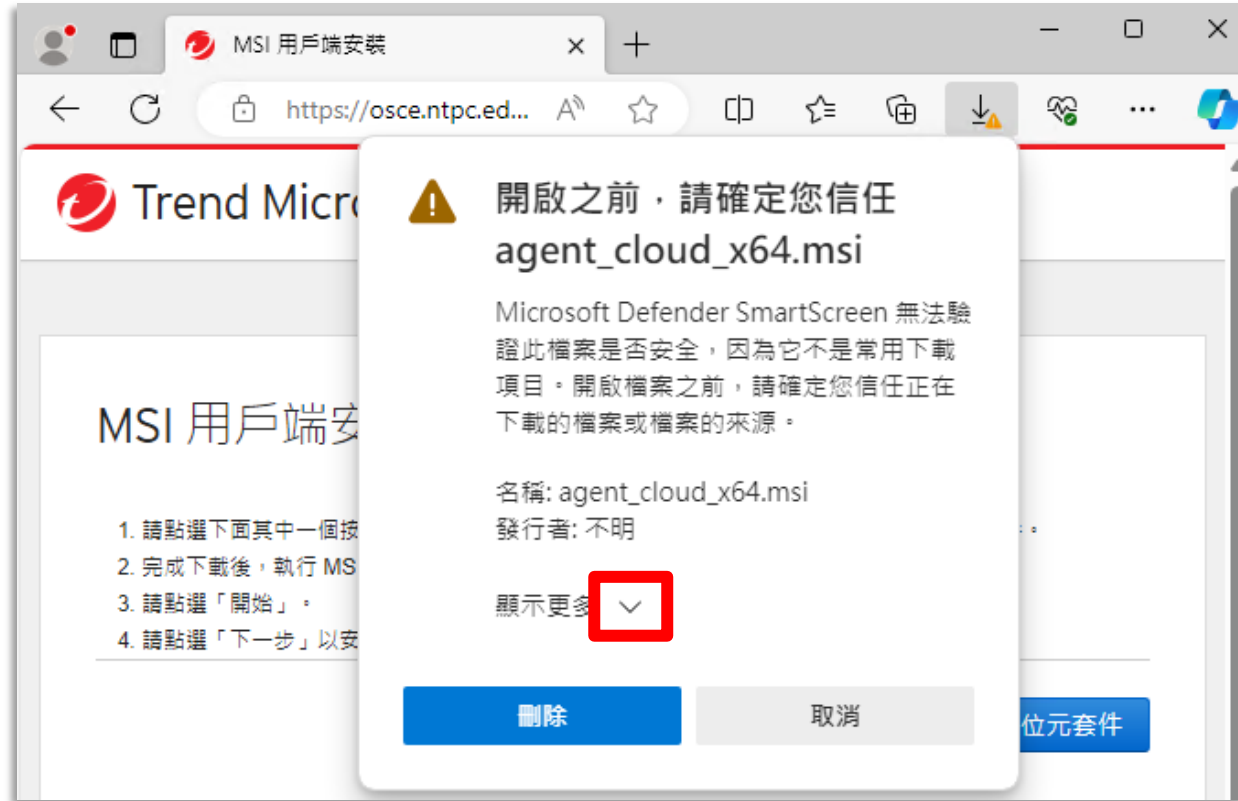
MSI 用戶端安裝

https://osce.ntpc.ed...

Trend Micro

MSI 用戶端安

1. 請點選下面其中一個按
2. 完成下載後，執行 MS
3. 請點選「開始」。
4. 請點選「下一步」以安

。

位元套件

開啟之前，請確定您信任 agent_cloud_x64.msi

Microsoft Defender SmartScreen 無法驗證此檔案是否安全，因為它不是常用下載項目。開啟檔案之前，請確定您信任正在下載的檔案或檔案的來源。

名稱: agent_cloud_x64.msi
發行者: 不明

顯示更多

刪除

取消